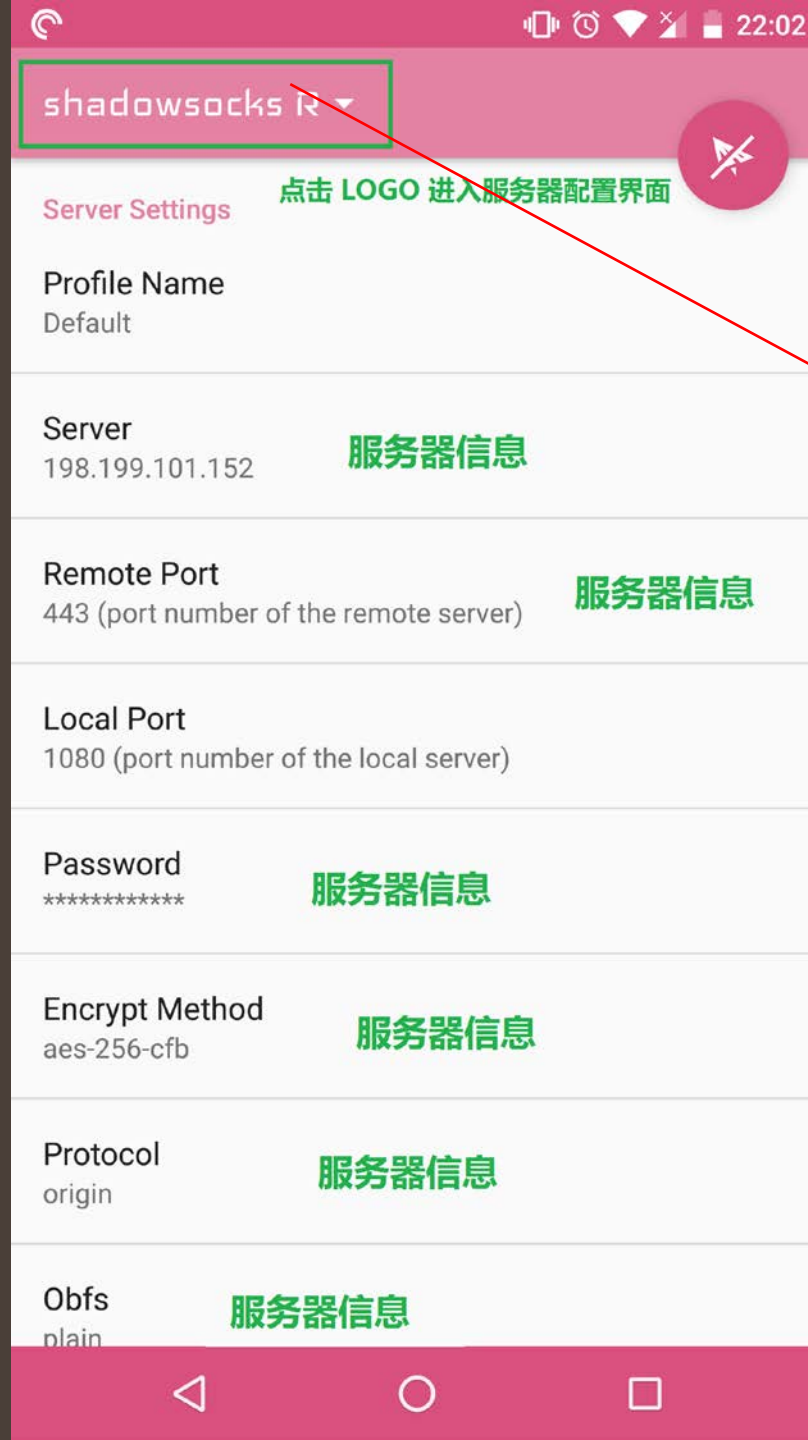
22:02

shadowsocks R

点击 LOGO 进入服务器配置界面

Server Settings

Profile Name
Default

Server
198.199.101.152
服务器信息

Remote Port
443 (port number of the remote server)
服务器信息

Local Port
1080 (port number of the local server)

Password
************
服务器信息

Encrypt Method
aes-256-cfb
服务器信息

Protocol
origin
服务器信息

Obfs
plain
服务器信息